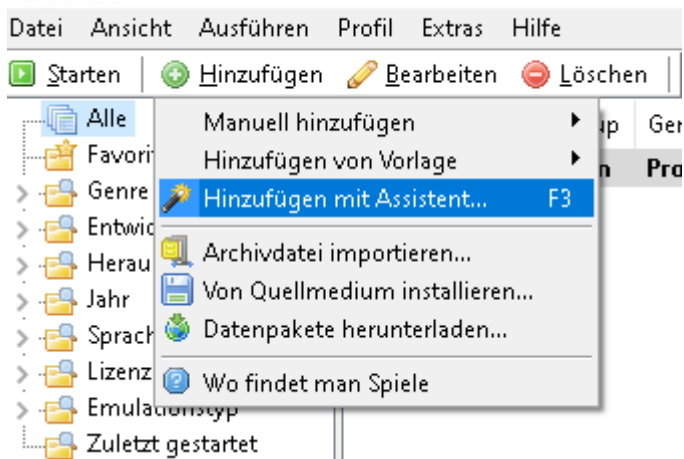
Datei Ansicht Ausführen Profil Extras Hilfe

Starten | Hinzufügen | Bearbeiten | Löschen

Alle
Favori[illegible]
Genre
Entwic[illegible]
Herau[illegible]
Jahr
Sprach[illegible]
Lizenz
Emulationstyp
Zuletzt gestartet

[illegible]up Ge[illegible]
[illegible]n Pro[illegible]

Manuell hinzufügen
Hinzufügen von Vorlage
Hinzufügen mit Assistent... F3
Archivdatei importieren...
Von Quellmedium installieren...
Datenpakete herunterladen...
Wo findet man Spiele